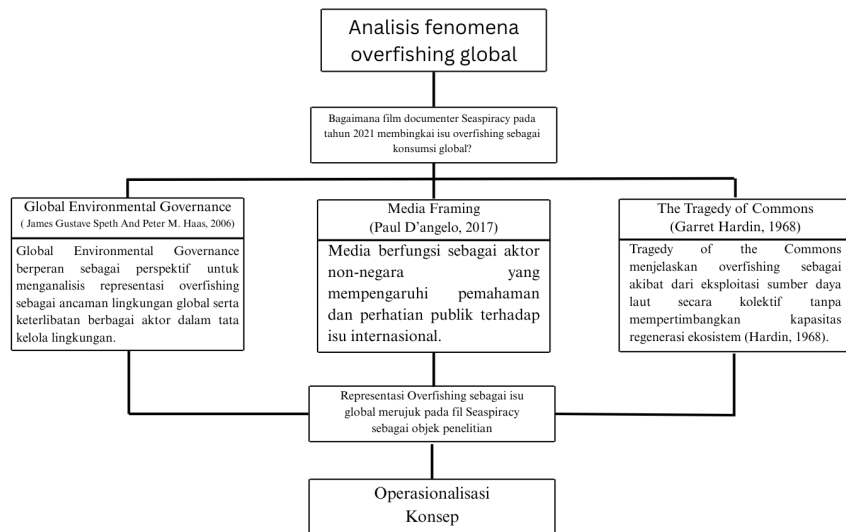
Analisis fenomena overfishing global

Bagaimana film documenter Seaspiracy pada tahun 2021 membingkai isu overfishing sebagai konsumsi global?

Global Environmental Governance
( James Gustave Speth And Peter M. Haas, 2006)

Global Environmental Governance berperan sebagai perspektif untuk menganalisis representasi overfishing sebagai ancaman lingkungan global serta keterlibatan berbagai aktor dalam tata kelola lingkungan.

Media Framing
(Paul D'angelo, 2017)

Media berfungsi sebagai aktor non-negara yang mempengaruhi pemahaman dan perhatian publik terhadap isu internasional.

The Tragedy of Commons
(Garret Hardin, 1968)

Tragedy of the Commons menjelaskan overfishing sebagai akibat dari eksploitasi sumber daya laut secara kolektif tanpa mempertimbangkan kapasitas regenerasi ekosistem (Hardin, 1968).

Representasi Overfishing sebagai isu global merujuk pada fil Seaspiracy sebagai objek penelitian

Operasionalisasi Konsep